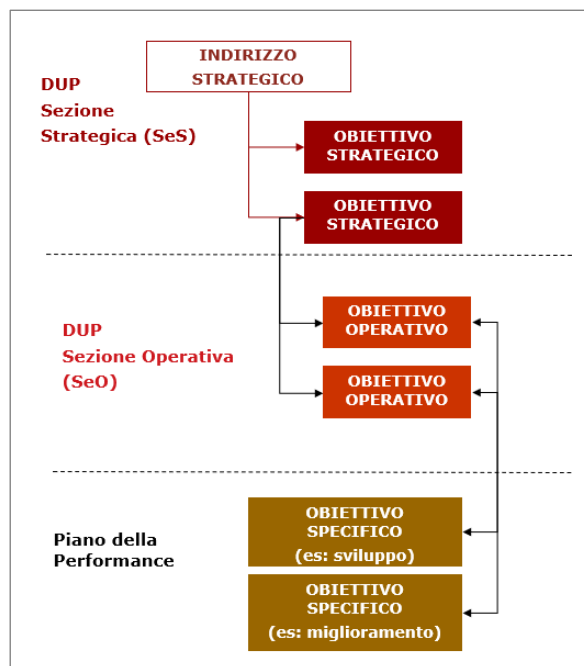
INDIRIZZO STRATEGICO

DUP
Sezione
Strategica (SeS)

OBIETTIVO STRATEGICO

OBIETTIVO STRATEGICO

DUP
Sezione Operativa
(SeO)

OBIETTIVO OPERATIVO

OBIETTIVO OPERATIVO

Piano della
Performance

OBIETTIVO SPECIFICO
(es: sviluppo)

OBIETTIVO SPECIFICO
(es: miglioramento)